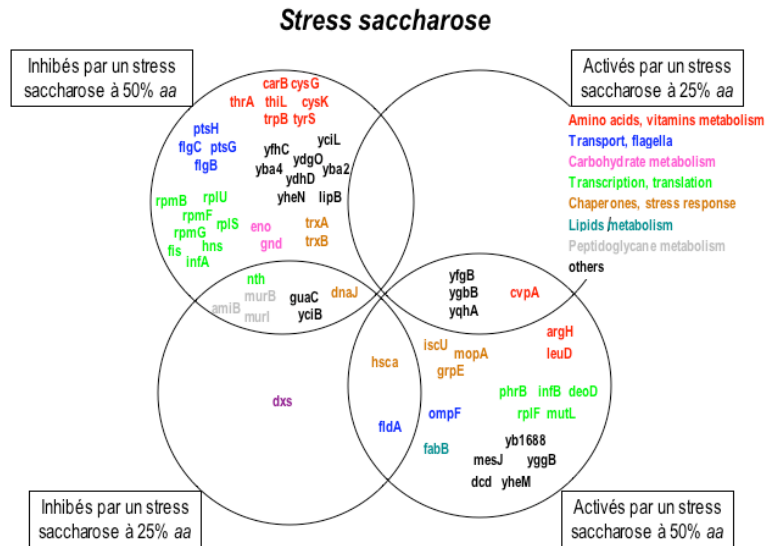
Stress saccharose

Inhibés par un stress saccharose à 50% aa

Activés par un stress saccharose à 25% aa

carB cysG
thrA thiL cysK
trpB tyrS
ptsH
flgC ptsG
flgB
yfhC yciL
ydgO
yba4 yba2
ydhD
yheN lipB
rpmB rplU
rpmF
rpmG rplS
fis hns
infA
eno
gnd
trxA
trxB

Amino acids, vitamins metabolism
Transport, flagella
Carbohydrate metabolism
Transcription, translation
Chaperones, stress response
Lipids /metabolism
Peptidoglycane metabolism
others

nth
murB
amiB murI
guaC
yciB
dnaJ

yfgB
ygbB
yqhA
cvpA

iscU
mopA
hsca
grpE
argH
leuD
dxs
phrB infB deoD
rplF mutL
ompF
fldA
fabB
yb1688
mesJ yggB
dcd yheM

Inhibés par un stress saccharose à 25% aa

Activés par un stress saccharose à 50% aa